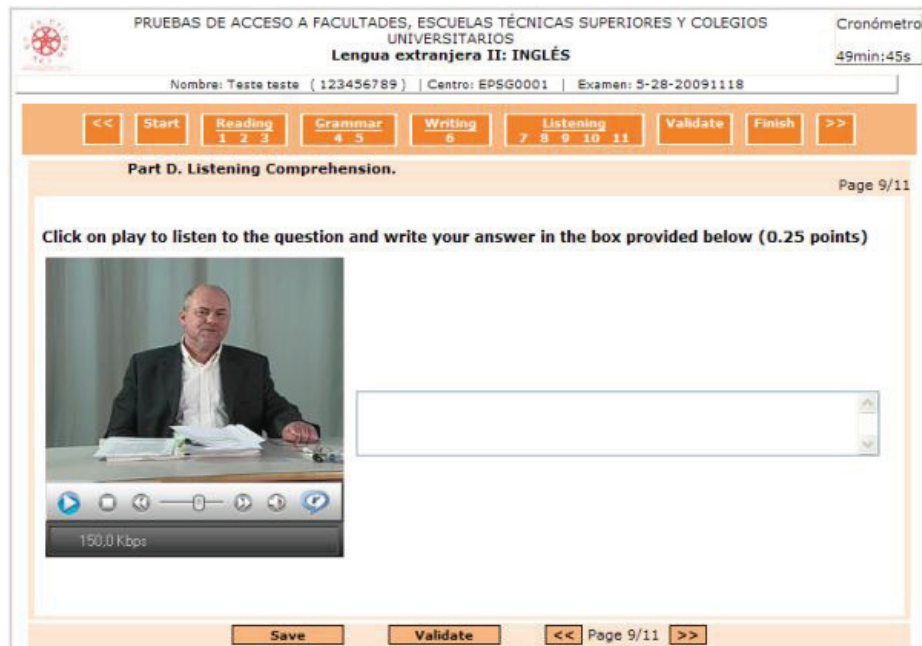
PRUEBAS DE ACCESO A FACULTADES, ESCUELAS TÉCNICAS SUPERIORES Y COLEGIOS UNIVERSITARIOS
Lengua extranjera II: INGLÉS

Cronómetro
49min:45s

Nombre: Teste teste (123456789) | Centro: EPSG0001 | Examen: 5-28-20091118

<< Start Reading 1 2 3 Grammar 4 5 Writing 6 Listening 7 8 9 10 11 Validate Finish >>

Part D. Listening Comprehension.

Page 9/11

Click on play to listen to the question and write your answer in the box provided below (0.25 points)

150,0 Kbps

Save Validate << Page 9/11 >>